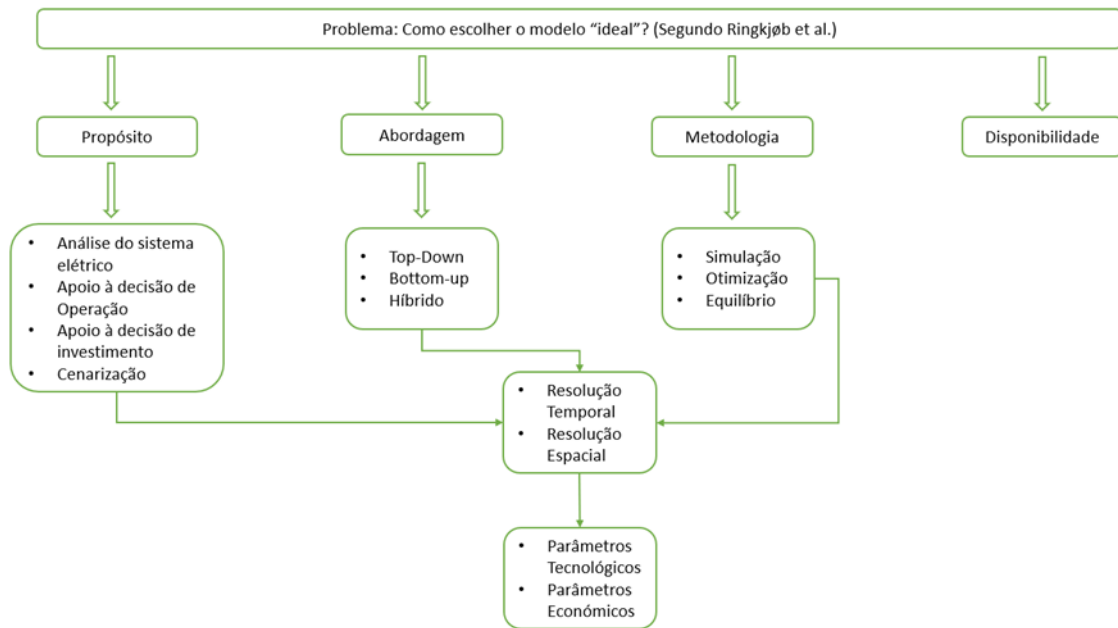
Problema: Como escolher o modelo “ideal”? (Segundo Ringkjøb et al.)

Propósito

Abordagem

Metodologia

Disponibilidade

- Análise do sistema elétrico
- Apoio à decisão de Operação
- Apoio à decisão de investimento
- Cenarização

- Top-Down
- Bottom-up
- Híbrido

- Simulação
- Otimização
- Equilíbrio

- Resolução Temporal
- Resolução Espacial

- Parâmetros Tecnológicos
- Parâmetros Económicos